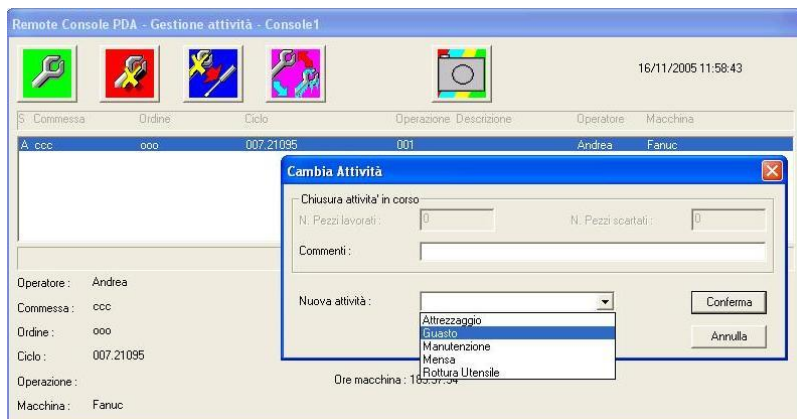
Remote Console PDA - Gestione attività - Console1

16/11/2005 11:58:43

| S | Commessa | Ordine | Ciclo | Operazione | Descrizione | Operatore | Macchina |
|---|---|---|---|---|---|---|---|
| A | ccc | ooo | 007.21095 | 001 | | Andrea | Fanuc |

Cambia Attività

Chiusura attività' in corso

N. Pezzi lavorati : 0

N. Pezzi scartati : 0

Commenti :

Nuova attività :

Attrezzaggio
Guasto
Manutenzione
Mensa
Rottura Utensile

Conferma

Annulla

Operatore : Andrea

Commessa : ccc

Ordine : ooo

Ciclo : 007.21095

Operazione :

Macchina : Fanuc

Ore macchina : 18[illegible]